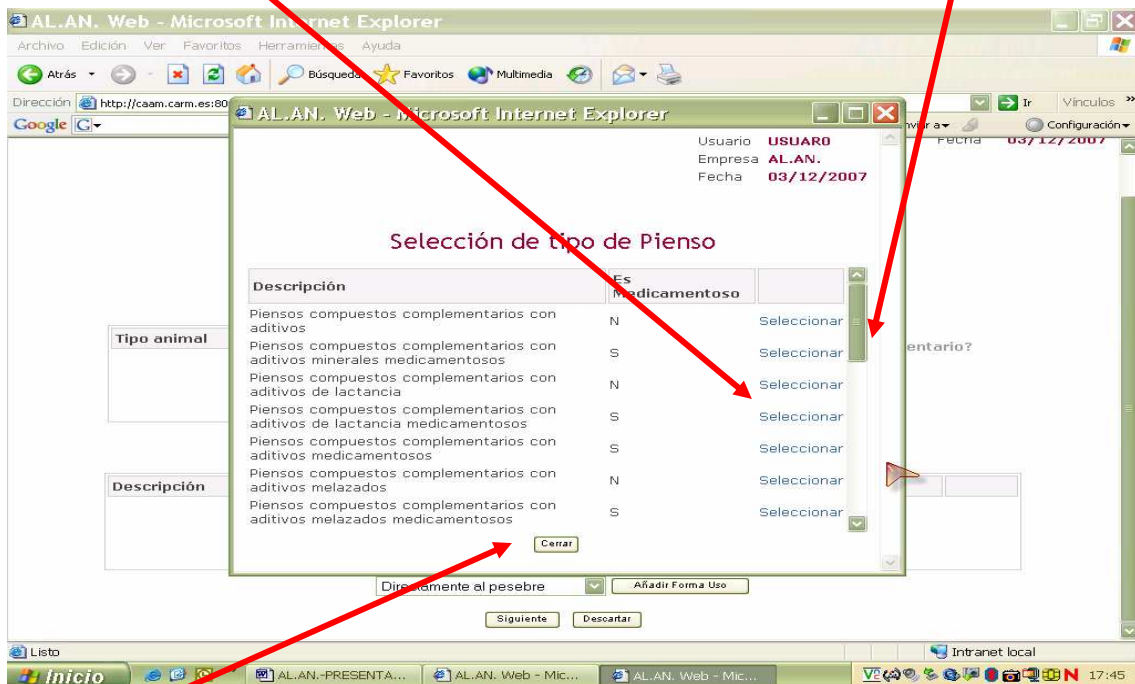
AL.AN. Web - Microsoft Internet Explorer

Archivo Edición Ver Favoritos Herramientas Ayuda

Atrás Búsqueda Favoritos Multimedia

Dirección http://caam.carm.es:80 Ir Vínculos

Google Configuración

Fecha 03/12/2007

Tipo animal

entario?

Descripción

AL.AN. Web - Microsoft Internet Explorer

Usuario USUARO
Empresa AL.AN.
Fecha 03/12/2007

Selección de tipo de Pienso

| Descripción | Es Medicamentoso | |
|---|---|---|
| Piensos compuestos complementarios con aditivos | N | Seleccionar |
| Piensos compuestos complementarios con aditivos minerales medicamentosos | S | Seleccionar |
| Piensos compuestos complementarios con aditivos de lactancia | N | Seleccionar |
| Piensos compuestos complementarios con aditivos de lactancia medicamentosos | S | Seleccionar |
| Piensos compuestos complementarios con aditivos medicamentosos | S | Seleccionar |
| Piensos compuestos complementarios con aditivos melazados | N | Seleccionar |
| Piensos compuestos complementarios con aditivos melazados medicamentosos | S | Seleccionar |

Cerrar

Directamente al pesebre Añadir Forma Uso

Siguiente Descartar

Listo Intranet local

Inicio AL.AN.-PRESENTA... AL.AN. Web - Mic... AL.AN. Web - Mic... 17:45